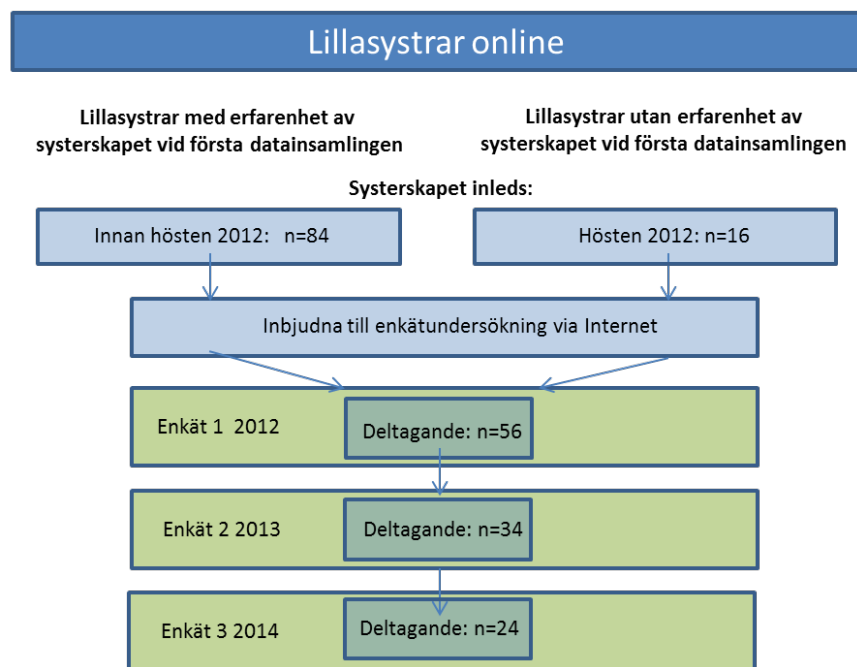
Lillasystrar online

Lillasystrar med erfarenhet av systerskapet vid första datainsamlingen

Lillasystrar utan erfarenhet av systerskapet vid första datainsamlingen

Systerskapet inleds:

Innan hösten 2012: n=84

Hösten 2012: n=16

Inbjudna till enkätundersökning via Internet

Enkät 1 2012

Deltagande: n=56

Enkät 2 2013

Deltagande: n=34

Enkät 3 2014

Deltagande: n=24